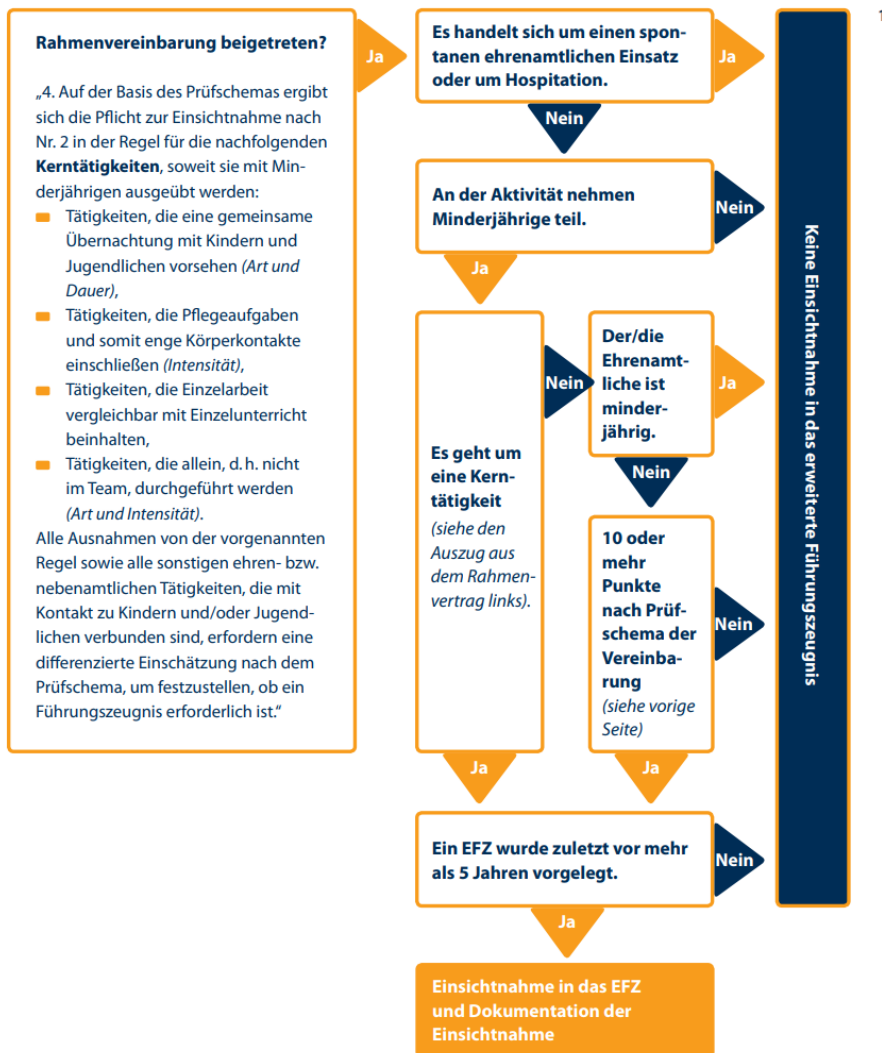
1

**Rahmenvereinbarung beigetreten?**

„4. Auf der Basis des Prüfschemas ergibt sich die Pflicht zur Einsichtnahme nach Nr. 2 in der Regel für die nachfolgenden **Kerntätigkeiten**, soweit sie mit Minderjährigen ausgeübt werden:

- Tätigkeiten, die eine gemeinsame Übernachtung mit Kindern und Jugendlichen vorsehen *(Art und Dauer)*,
- Tätigkeiten, die Pflegeaufgaben und somit enge Körperkontakte einschließen *(Intensität)*,
- Tätigkeiten, die Einzelarbeit vergleichbar mit Einzelunterricht beinhalten,
- Tätigkeiten, die allein, d. h. nicht im Team, durchgeführt werden *(Art und Intensität)*.

Alle Ausnahmen von der vorgenannten Regel sowie alle sonstigen ehren- bzw. nebenamtlichen Tätigkeiten, die mit Kontakt zu Kindern und/oder Jugendlichen verbunden sind, erfordern eine differenzierte Einschätzung nach dem Prüfschema, um festzustellen, ob ein Führungszeugnis erforderlich ist."

Ja

Es handelt sich um einen spontanen ehrenamtlichen Einsatz oder um Hospitation.

Ja

Nein

An der Aktivität nehmen Minderjährige teil.

Nein

Ja

Es geht um eine Kerntätigkeit *(siehe den Auszug aus dem Rahmenvertrag links)*.

Nein

Der/die Ehrenamtliche ist minderjährig.

Ja

Nein

10 oder mehr Punkte nach Prüfschema der Vereinbarung *(siehe vorige Seite)*

Nein

Ja

Ja

Ein EFZ wurde zuletzt vor mehr als 5 Jahren vorgelegt.

Nein

Ja

Einsichtnahme in das EFZ und Dokumentation der Einsichtnahme

Keine Einsichtnahme in das erweiterte Führungszeugnis